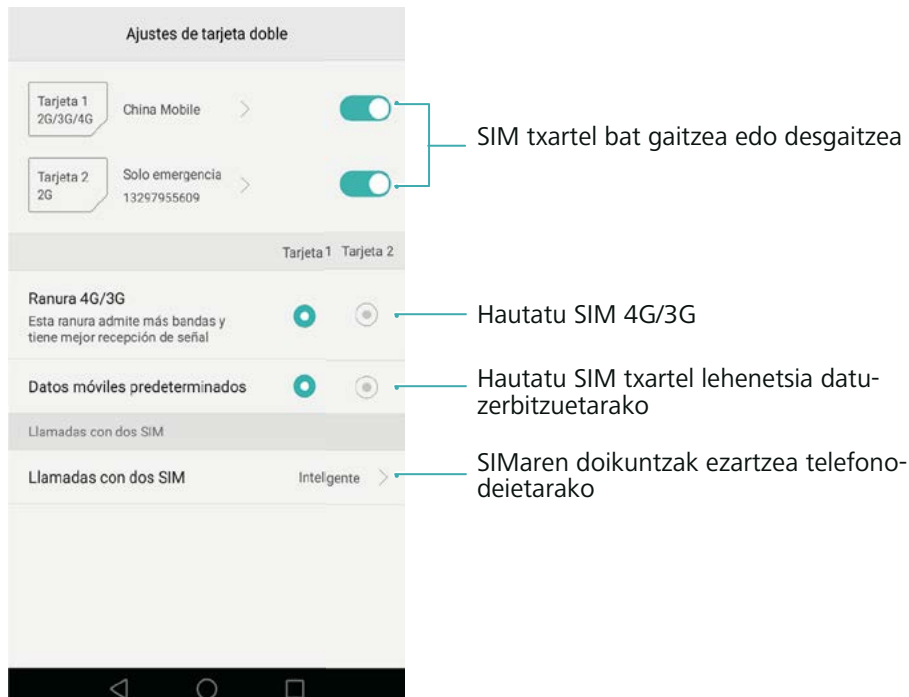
Ajustes de tarjeta doble

Tarjeta 1
2G/3G/4G
China Mobile

Tarjeta 2
2G
Solo emergencia
13297955609

SIM txartel bat gaitzea edo desgaitzea

Tarjeta 1 Tarjeta 2

Ranura 4G/3G
Esta ranura admite más bandas y tiene mejor recepción de señal

Hautatu SIM 4G/3G

Datos móviles predeterminados

Hautatu SIM txartel lehenetsia datu-zerbitzuetarako

Llamadas con dos SIM

Llamadas con dos SIM Inteligente

SIMaren doikuntzak ezartzea telefono-deietarako